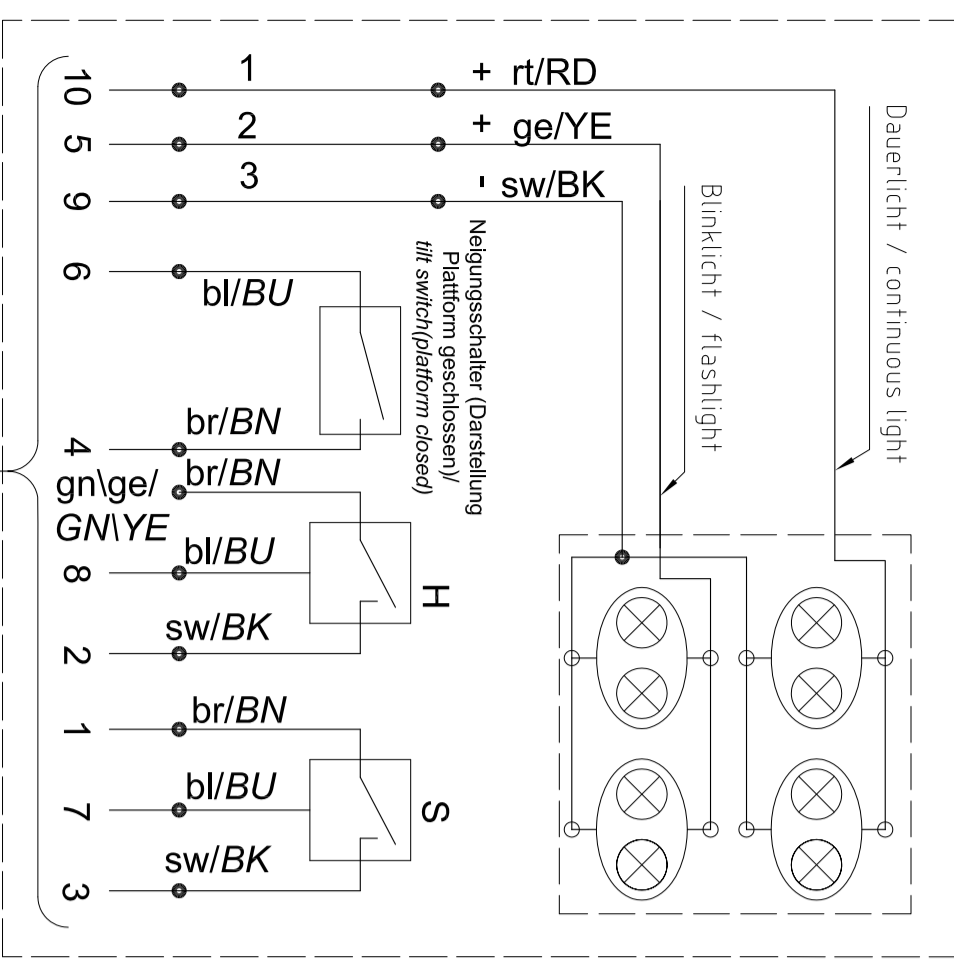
10
5
9
6
4
gn\ge/
GN\YE
8
2
1
7
3

1
2
3
+ rt/RD
+ ge/YE
- sw/BK

bl/BU
br/BN
br/BN
bl/BU
sw/BK
br/BN
bl/BU
sw/BK

Neigungsschalter (Darstellung Plattform geschlossen)/
tilt switch(platform closed)

H
S

Blinklicht / flashlight
Dauerlicht / continuous light